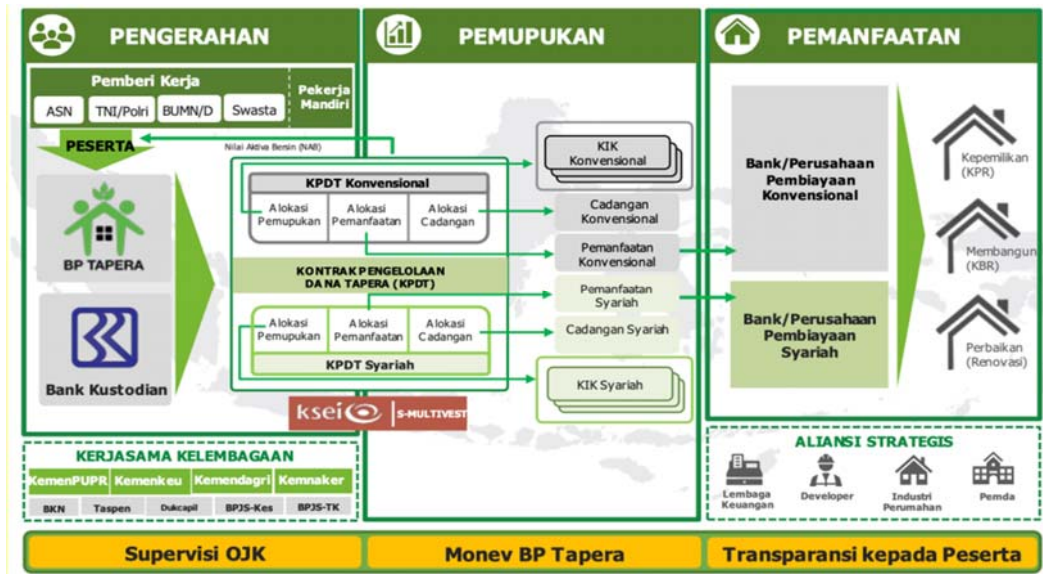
PENGERAHAN

Pemberi Kerja

ASN | TNI/Polri | BUMN/D | Swasta

Pekerja Mandiri

PESERTA

BP TAPERA

Bank Kustodian

KERJASAMA KELEMBAGAAN

| KemenPUPR | Kemenkeu | Kemendagri | Kemnaker |
|---|---|---|---|

| BKN | Taspen | Dukcapil | BPJS-Kes | BPJS-TK |
|---|---|---|---|---|

PEMUPUKAN

Nilai Aktiva Bersih (NAB)

KPDT Konvensional

Alokasi Pemupukan | Alokasi Pemanfaatan | Alokasi Cadangan

KONTRAK PENGELOLAAN DANA TAPERA (KPDT)

Alokasi Pemupukan | Alokasi Pemanfaatan | Alokasi Cadangan

KPDT Syariah

KIK Konvensional

Cadangan Konvensional

Pemanfaatan Konvensional

Pemanfaatan Syariah

Cadangan Syariah

KIK Syariah

ksei | S-MULTIVEST

PEMANFAATAN

Bank/Perusahaan Pembiayaan Konvensional

Bank/Perusahaan Pembiayaan Syariah

Kepemilikan (KPR)

Membangun (KBR)

Perbaikan (Renovasi)

ALIANSI STRATEGIS

Lembaga Keuangan | Developer | Industri Perumahan | Pemda

Supervisi OJK | Monev BP Tapera | Transparansi kepada Peserta